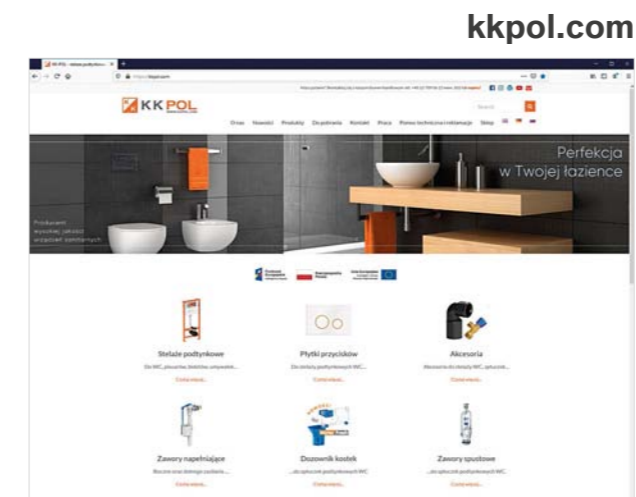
kkpol.com

KK POL

O nas Nowości Produkty Do pobrania Kontakt Praca Pomoc techniczna i reklamacje Sklep

Perfekcja w Twojej łazience

Producent wysokiej jakości urządzeń sanitarnych

Stelaże podtynkowe

Czytaj więcej...

Płytki przycisków

Czytaj więcej...

Akcesoria

Czytaj więcej...

Zawory napełniające

Czytaj więcej...

Dozownik kostek

Czytaj więcej...

Zawory spustowe

Czytaj więcej...